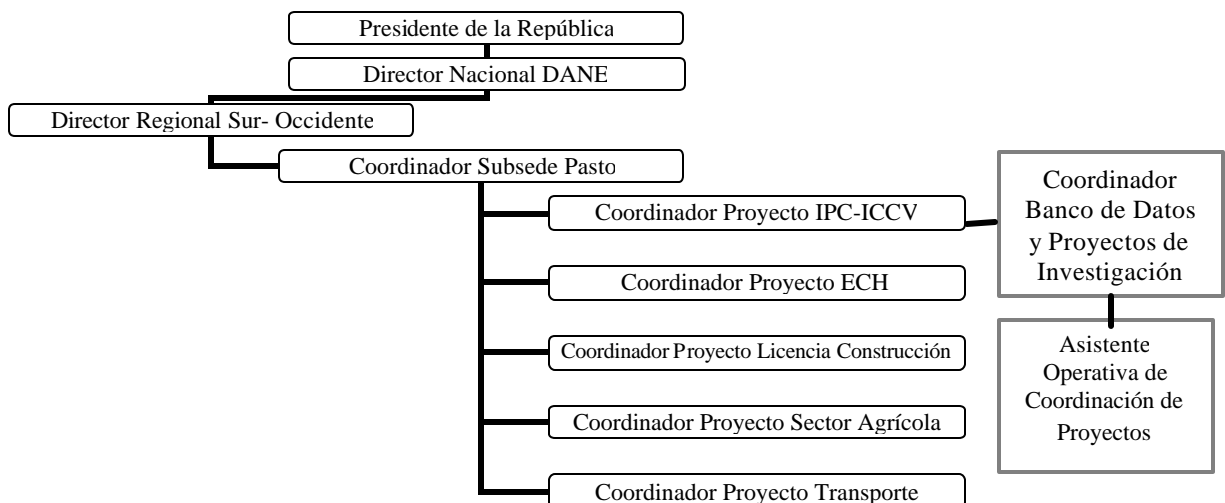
Presidente de la República

Director Nacional DANE

Director Regional Sur- Occidente

Coordinador Subsede Pasto

Coordinador Proyecto IPC-ICCV

Coordinador Banco de Datos y Proyectos de Investigación

Coordinador Proyecto ECH

Coordinador Proyecto Licencia Construcción

Asistente Operativa de Coordinación de Proyectos

Coordinador Proyecto Sector Agrícola

Coordinador Proyecto Transporte